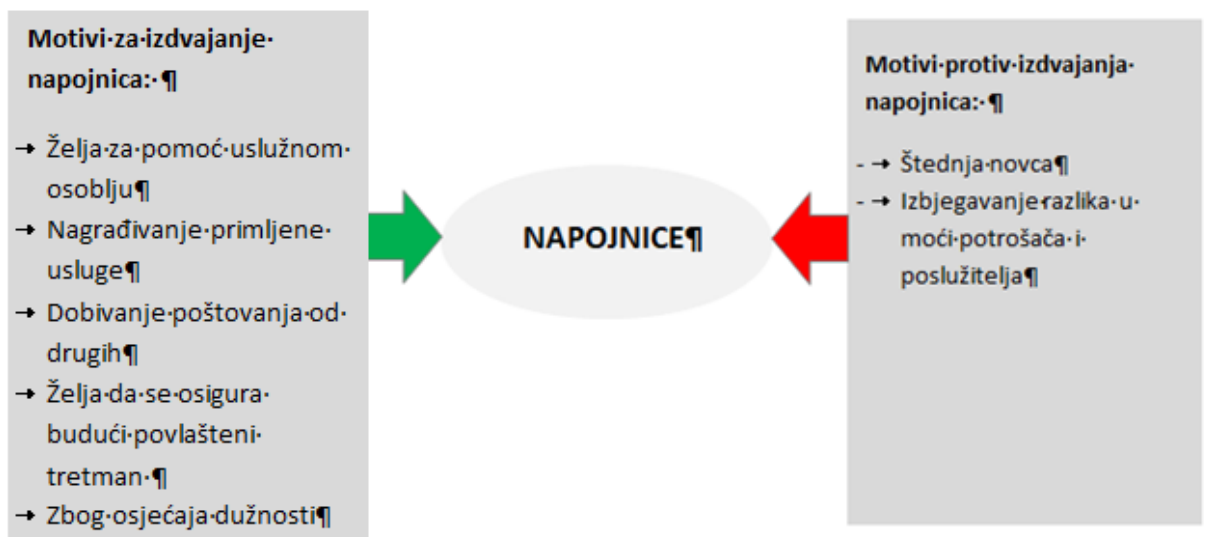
Motivi·za·izdvajanje·napojnica:·¶

→ Želja·za·pomoć·uslužnom·osoblju¶
→ Nagrađivanje·primljene·usluge¶
→ Dobivanje·poštovanja·od·drugih¶
→ Želja·da·se·osigura·budući·povlašteni·tretman·¶
→ Zbog·osjećaja·dužnosti¶

NAPOJNICE¶

Motivi·protiv·izdvajanja·napojnica:·¶

- → Štednja·novca¶
- → Izbjegavanje·razlika·u·moći·potrošača·i·poslužitelja¶